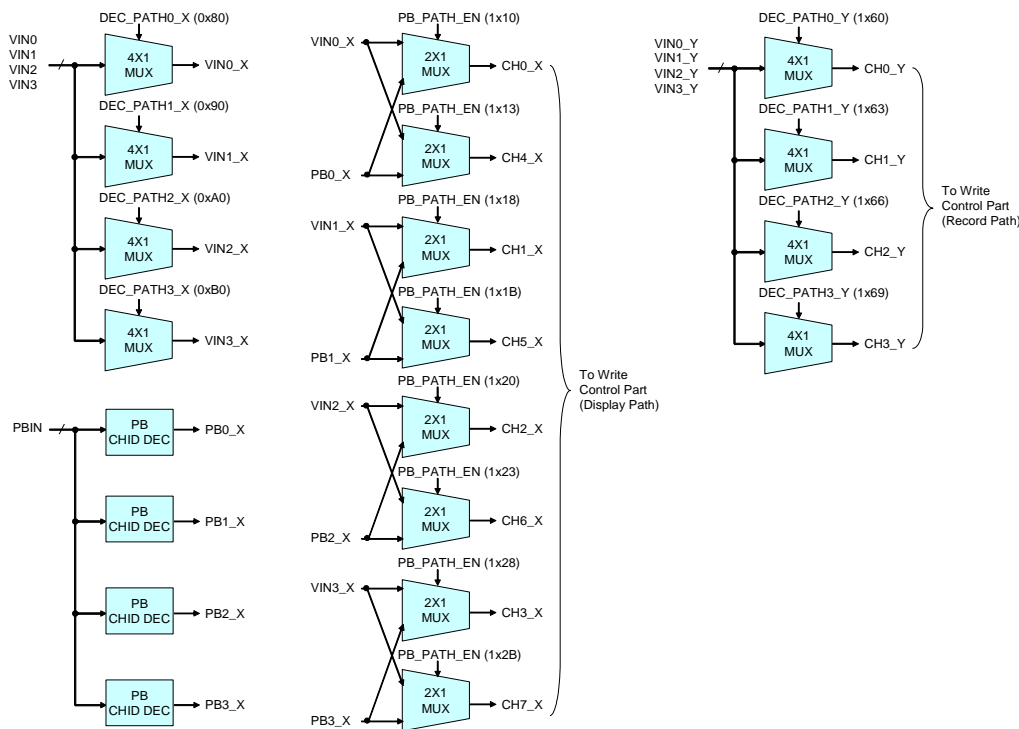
DEC_PATH0_X (0x80)
VIN0
VIN1
VIN2
VIN3
4X1 MUX
VIN0_X
DEC_PATH1_X (0x90)
4X1 MUX
VIN1_X
DEC_PATH2_X (0xA0)
4X1 MUX
VIN2_X
DEC_PATH3_X (0xB0)
4X1 MUX
VIN3_X

PBIN
PB CHID DEC
PB0_X
PB CHID DEC
PB1_X
PB CHID DEC
PB2_X
PB CHID DEC
PB3_X

PB_PATH_EN (1x10)
VIN0_X
2X1 MUX
CH0_X
PB_PATH_EN (1x13)
2X1 MUX
CH4_X
PB0_X
PB_PATH_EN (1x18)
VIN1_X
2X1 MUX
CH1_X
PB_PATH_EN (1x1B)
2X1 MUX
CH5_X
PB1_X
PB_PATH_EN (1x20)
VIN2_X
2X1 MUX
CH2_X
PB_PATH_EN (1x23)
2X1 MUX
CH6_X
PB2_X
PB_PATH_EN (1x28)
VIN3_X
2X1 MUX
CH3_X
PB_PATH_EN (1x2B)
2X1 MUX
CH7_X
PB3_X

To Write Control Part (Display Path)

DEC_PATH0_Y (1x60)
VIN0_Y
VIN1_Y
VIN2_Y
VIN3_Y
4X1 MUX
CH0_Y
DEC_PATH1_Y (1x63)
4X1 MUX
CH1_Y
DEC_PATH2_Y (1x66)
4X1 MUX
CH2_Y
DEC_PATH3_Y (1x69)
4X1 MUX
CH3_Y

To Write Control Part (Record Path)